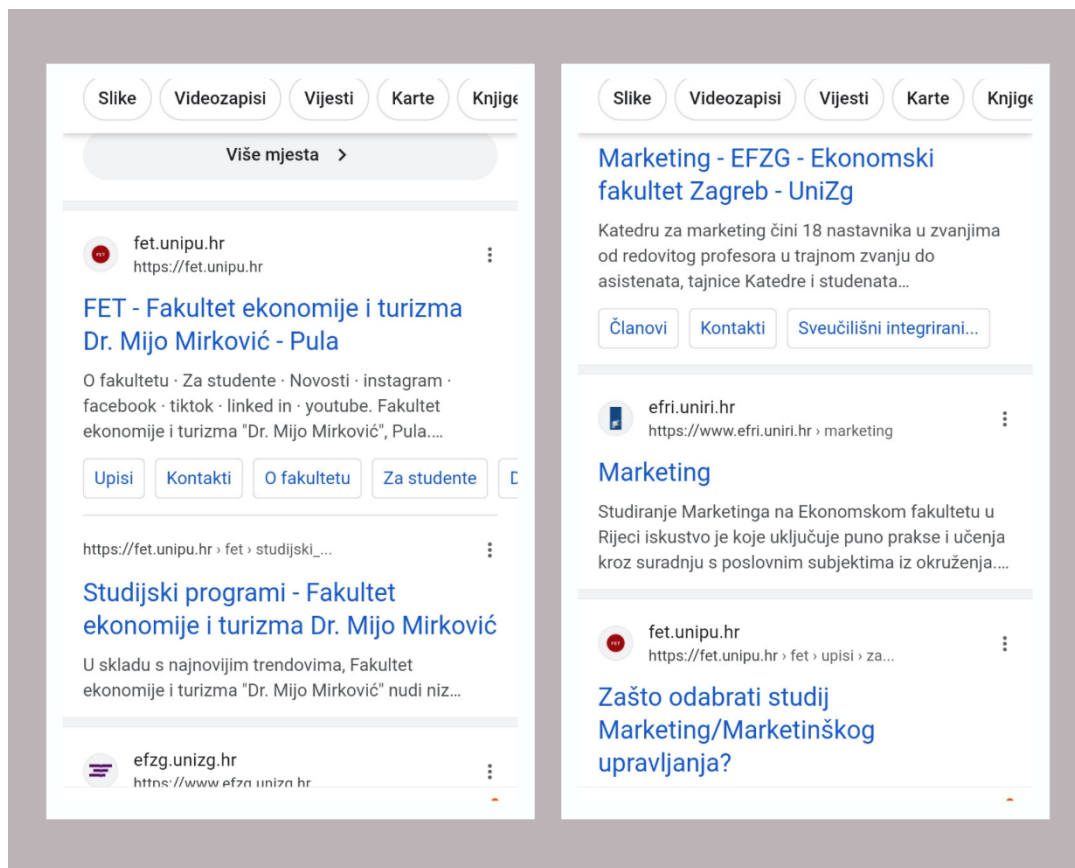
Slike Videozapisi Vijesti Karte Knjige

Više mjesta >

fet.unipu.hr
https://fet.unipu.hr

FET - Fakultet ekonomije i turizma Dr. Mijo Mirković - Pula

O fakultetu · Za studente · Novosti · instagram · facebook · tiktok · linked in · youtube. Fakultet ekonomije i turizma "Dr. Mijo Mirković", Pula....

Upisi Kontakti O fakultetu Za studente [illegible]

https://fet.unipu.hr › fet › studijski_...

Studijski programi - Fakultet ekonomije i turizma Dr. Mijo Mirković

U skladu s najnovijim trendovima, Fakultet ekonomije i turizma "Dr. Mijo Mirković" nudi niz...

efzg.unizg.hr
https://www.efzg.unizg.hr

Slike Videozapisi Vijesti Karte Knjige

Marketing - EFZG - Ekonomski fakultet Zagreb - UniZg

Katedru za marketing čini 18 nastavnika u zvanjima od redovitog profesora u trajnom zvanju do asistenata, tajnice Katedre i studenata...

Članovi Kontakti Sveučilišni integrirani...

efri.uniri.hr
https://www.efri.uniri.hr › marketing

Marketing

Studiranje Marketinga na Ekonomskom fakultetu u Rijeci iskustvo je koje uključuje puno prakse i učenja kroz suradnju s poslovnim subjektima iz okruženja....

fet.unipu.hr
https://fet.unipu.hr › fet › upisi › za...

Zašto odabrati studij Marketing/Marketinškog upravljanja?